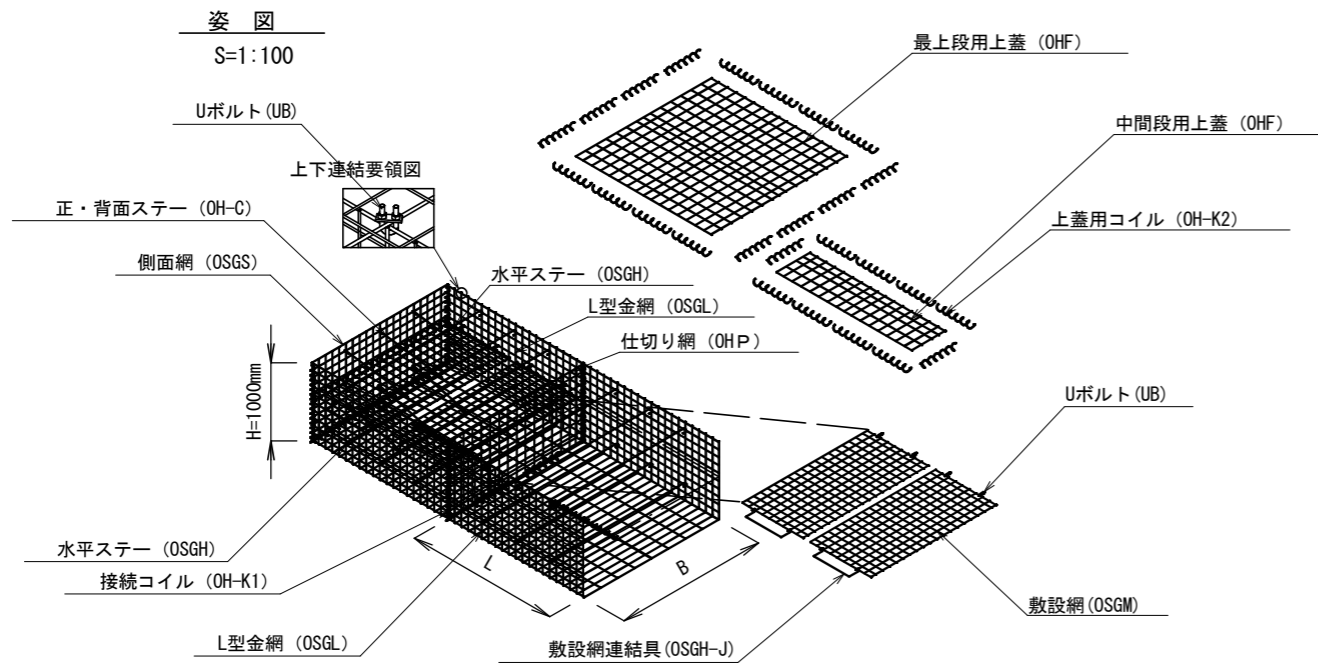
姿　図
S=1:100

Uボルト(UB)

上下連結要領図

正・背面ステー (OH-C)

側面網 (OSGS)

H=1000mm

水平ステー (OSGH)

接続コイル (OH-K1)

L型金網 (OSGL)

水平ステー (OSGH)

L型金網 (OSGL)

仕切り網 (OHP)

L

B

最上段用上蓋 (OHF)

中間段用上蓋 (OHF)

上蓋用コイル (OH-K2)

Uボルト(UB)

敷設網(OSGM)

敷設網連結具(OSGH-J)